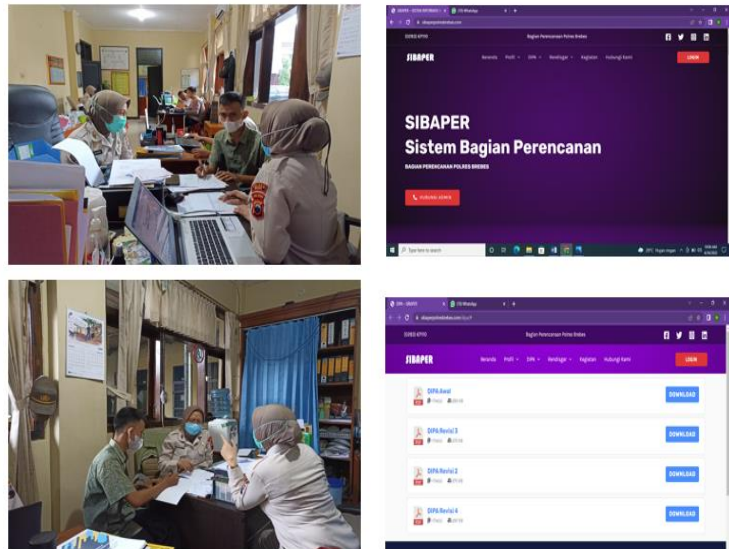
SIBAPER

Beranda Profil DIPA Renlagar Kegiatan Hubungi Kami

LOGIN

SIBAPER
Sistem Bagian Perencanaan

BAGIAN PERENCANAAN POLRES BREBES

HUBUNGI ADMIN

Type here to search

Bagian Perencanaan Polres Brebes

SIBAPER

Beranda Profil DIPA Renlagar Kegiatan Hubungi Kami

LOGIN

DIPA Awal

DOWNLOAD

DIPA Revisi 1

DOWNLOAD

DIPA Revisi 2

DOWNLOAD

DIPA Revisi 4

DOWNLOAD